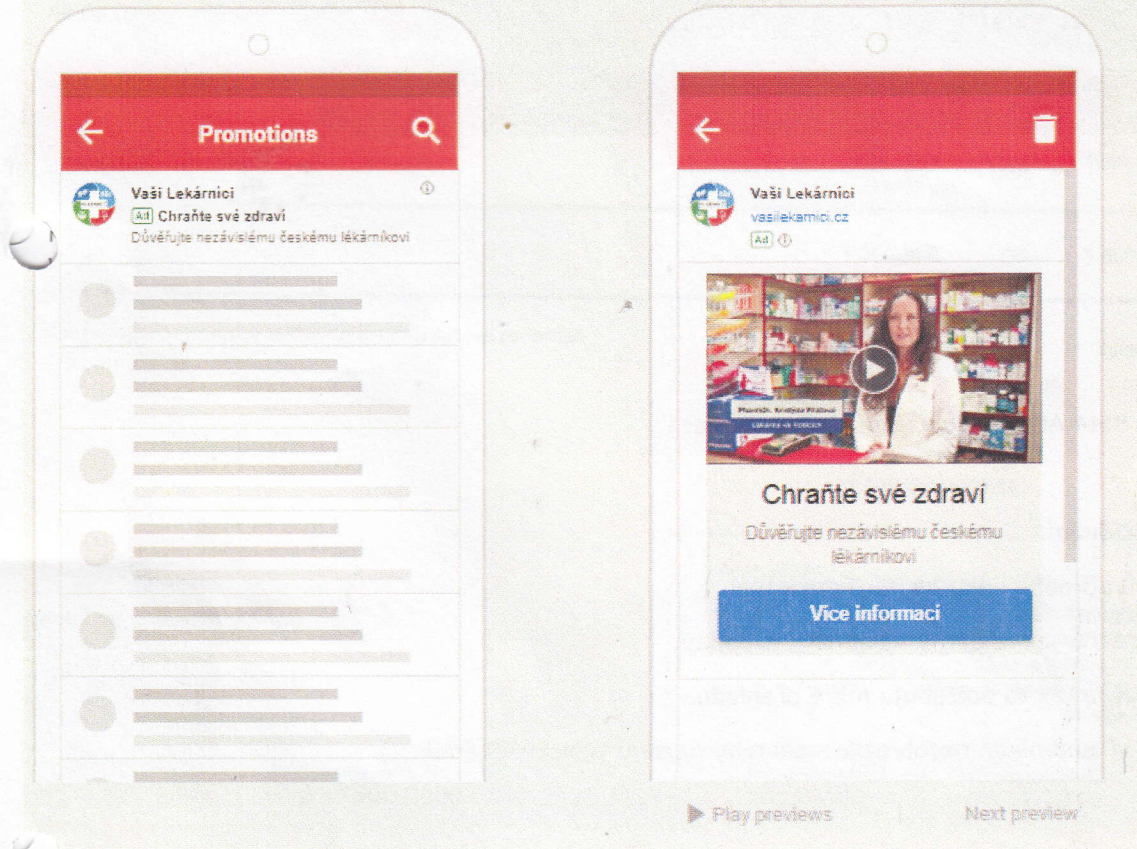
Promotions

Vaši Lekárnici
Ad Chraňte své zdraví
Důvěřujte nezávislému českému lékárníkovi

Vaši Lekárnici
vasilekarnici.cz
Ad

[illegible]
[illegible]

Chraňte své zdraví
Důvěřujte nezávislému českému lékárníkovi

Více informací

Play previews
Next preview